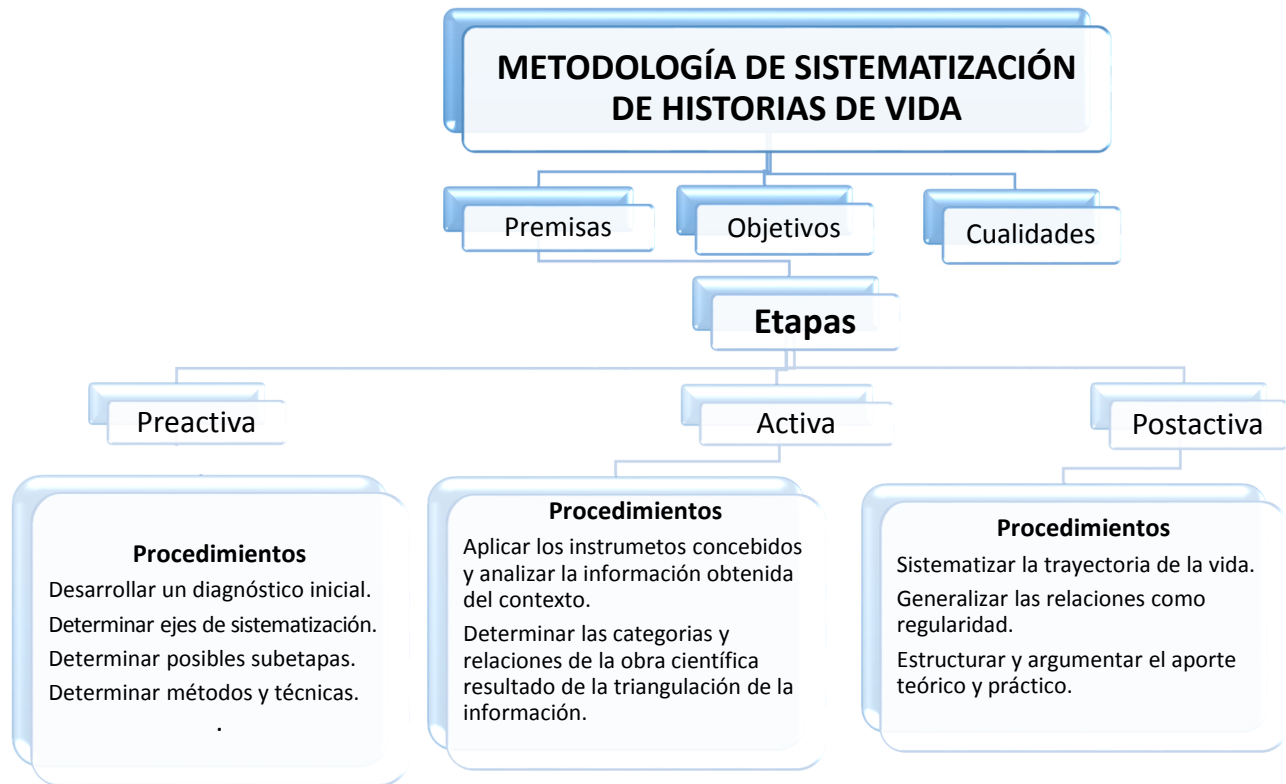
METODOLOGÍA DE SISTEMATIZACIÓN DE HISTORIAS DE VIDA

Premisas

Objetivos

Cualidades

Etapas

Preactiva

Activa

Postactiva

Procedimientos
Desarrollar un diagnóstico inicial.
Determinar ejes de sistematización.
Determinar posibles subetapas.
Determinar métodos y técnicas.
.

Procedimientos
Aplicar los instrumetos concebidos y analizar la información obtenida del contexto.
Determinar las categorias y relaciones de la obra científica resultado de la triangulación de la información.

Procedimientos
Sistematizar la trayectoria de la vida.
Generalizar las relaciones como regularidad.
Estructurar y argumentar el aporte teórico y práctico.